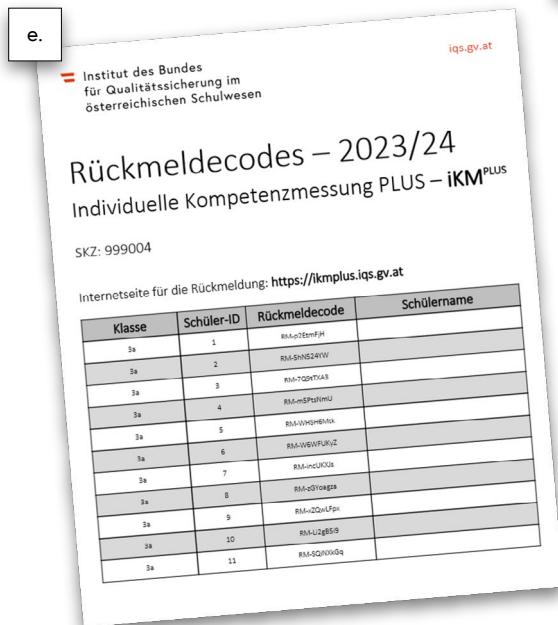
e.

iqs.gv.at

Institut des Bundes für Qualitätssicherung im österreichischen Schulwesen

Rückmeldecodes – 2023/24
Individuelle Kompetenzmessung PLUS – iKM$^{PLUS}$

SKZ: 999004

Internetseite für die Rückmeldung: https://ikmplus.iqs.gv.at

| Klasse | Schüler-ID | Rückmeldecode | Schülername |
|---|---|---|---|
| 3a | 1 | RM-p2EtmFjH | |
| 3a | 2 | RM-ShNS24YW | |
| 3a | 3 | RM-7QSsTXA8 | |
| 3a | 4 | RM-mSPtsNmU | |
| 3a | 5 | RM-WHSH6Mtk | |
| 3a | 6 | RM-WEWFUKyZ | |
| 3a | 7 | RM-incUKXJs | |
| 3a | 8 | RM-zGYoagzs | |
| 3a | 9 | RM-vZQwLFpx | |
| 3a | 10 | RM-Li2gB5i9 | |
| 3a | 11 | RM-SQiNXkGq | |